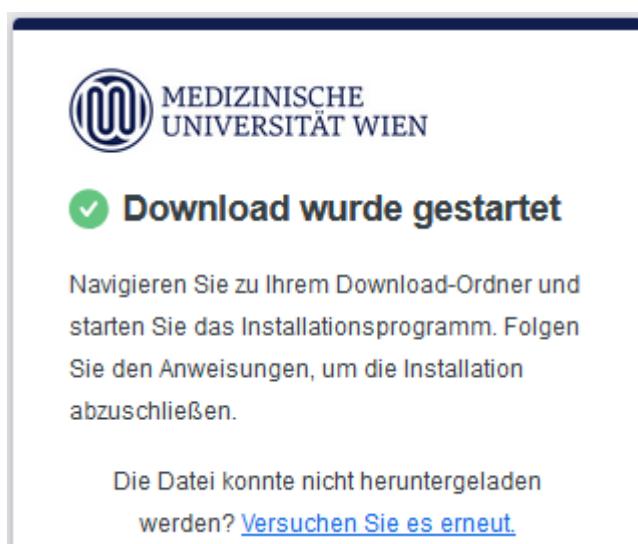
MEDIZINISCHE UNIVERSITÄT WIEN

Download wurde gestartet

Navigieren Sie zu Ihrem Download-Ordner und starten Sie das Installationsprogramm. Folgen Sie den Anweisungen, um die Installation abzuschließen.

Die Datei konnte nicht heruntergeladen werden? Versuchen Sie es erneut.